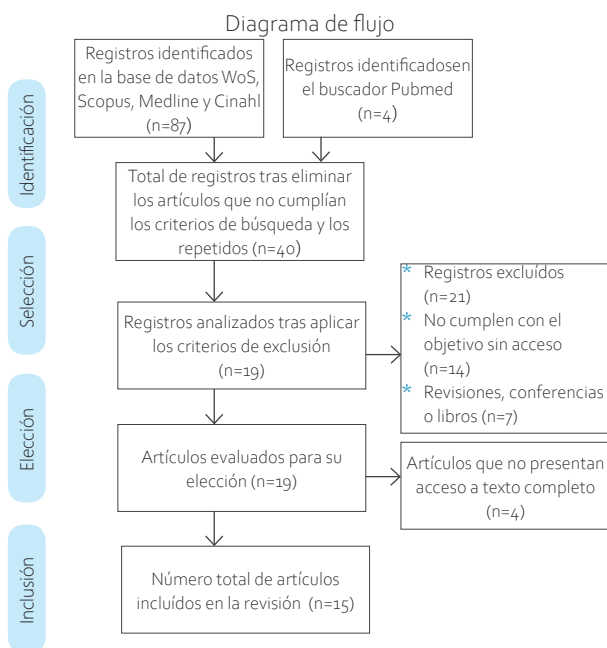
Diagrama de flujo

Identificación

Registros identificados en la base de datos WoS, Scopus, Medline y Cinahl (n=87)

Registros identificadosen el buscador Pubmed (n=4)

Total de registros tras eliminar los artículos que no cumplían los criterios de búsqueda y los repetidos (n=40)

Selección

Registros analizados tras aplicar los criterios de exclusión (n=19)

* Registros excluídos (n=21)
* No cumplen con el objetivo sin acceso (n=14)
* Revisiones, conferencias o libros (n=7)

Elección

Artículos evaluados para su elección (n=19)

Artículos que no presentan acceso a texto completo (n=4)

Inclusión

Número total de artículos incluídos en la revisión (n=15)